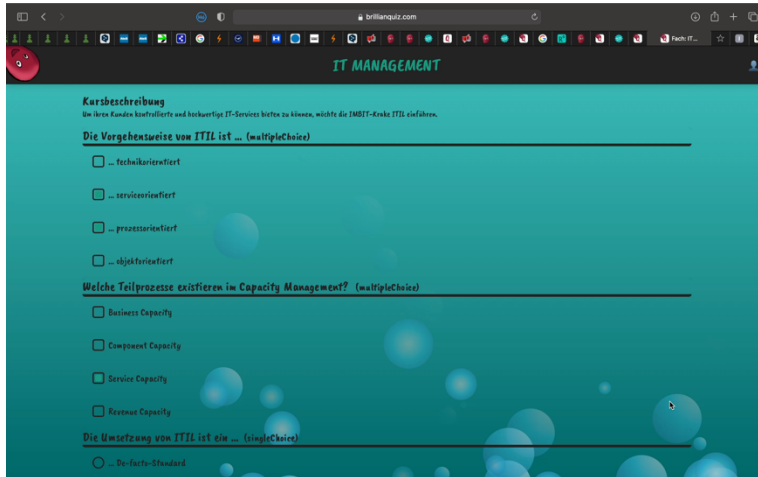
brillianquiz.com

Fach: IT...

IT MANAGEMENT

Kursbeschreibung
Um ihren Kunden kontrollierte und hochwertige IT-Services bieten zu können, möchte die IMBIT-Krake ITIL einführen.

Die Vorgehensweise von ITIL ist ... (multipleChoice)

... technikorientiert

... serviceorientiert

... prozessorientiert

... objektorientiert

Welche Teilprozesse existieren im Capacity Management? (multipleChoice)

Business Capacity

Component Capacity

Service Capacity

Revenue Capacity

Die Umsetzung von ITIL ist ein ... (singleChoice)

... De-facto-Standard